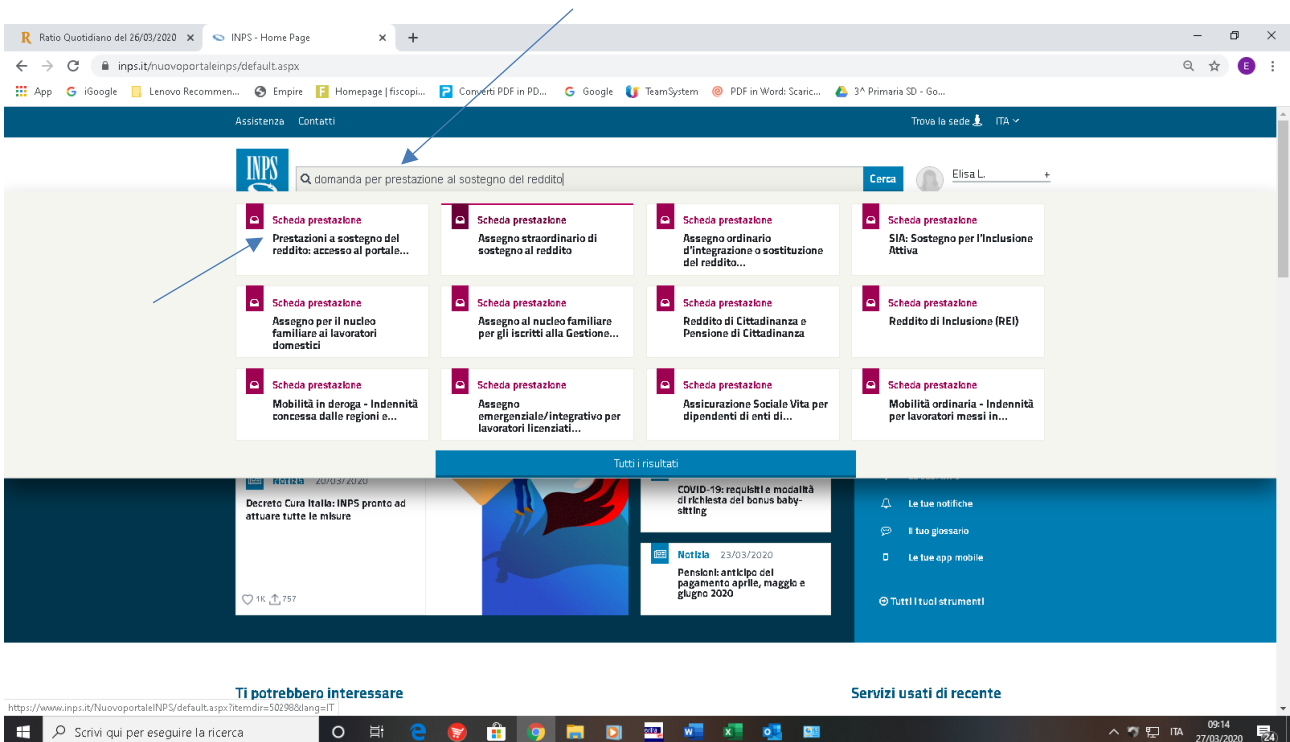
Ratio Quotidiano del 26/03/2020 ×
INPS - Home Page ×
+

inps.it/nuovoportaleinps/default.aspx

App  iGoogle  Lenovo Recommen...  Empire  Homepage | fiscopi...  Converti PDF in PD...  Google  TeamSystem  PDF in Word: Scaric...  3^ Primaria SD - Go...

Assistenza  Contatti
Trova la sede  ITA

INPS
domanda per prestazione al sostegno del reddito
Cerca
Elisa L.
+

Scheda prestazione
Prestazioni a sostegno del reddito: accesso al portale...

Scheda prestazione
Assegno straordinario di sostegno al reddito

Scheda prestazione
Assegno ordinario d'integrazione o sostituzione del reddito...

Scheda prestazione
SIA: Sostegno per l'Inclusione Attiva

Scheda prestazione
Assegno per il nucleo familiare ai lavoratori domestici

Scheda prestazione
Assegno al nucleo familiare per gli iscritti alla Gestione...

Scheda prestazione
Reddito di Cittadinanza e Pensione di Cittadinanza

Scheda prestazione
Reddito di Inclusione (REI)

Scheda prestazione
Mobilità in deroga - Indennità concessa dalle regioni e...

Scheda prestazione
Assegno emergenziale/integrativo per lavoratori licenziati...

Scheda prestazione
Assicurazione Sociale Vita per dipendenti di enti di...

Scheda prestazione
Mobilità ordinaria - Indennità per lavoratori messi in...

Tutti i risultati

Notizia 20/03/2020
Decreto Cura Italia: INPS pronto ad attuare tutte le misure
1K 757

COVID-19: requisiti e modalità di richiesta del bonus baby-sitting

Notizia 23/03/2020
Pensioni: anticipo del pagamento aprile, maggio e giugno 2020

Le tue notifiche
Il tuo glossario
Le tue app mobile
Tutti i tuoi strumenti

Ti potrebbero interessare
Servizi usati di recente

https://www.inps.it/NuovoportaleINPS/default.aspx?itemdir=50298&lang=IT

Scrivi qui per eseguire la ricerca
ITA 09:14 27/03/2020 24